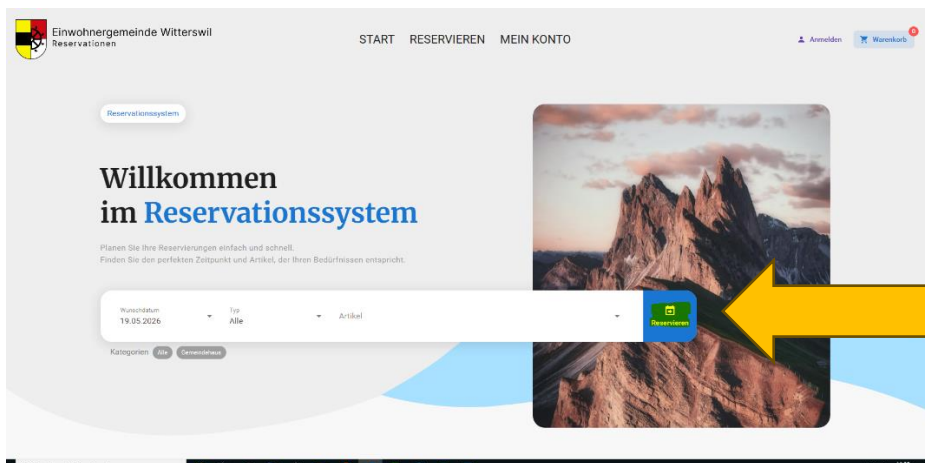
Einwohnergemeinde Witterswil
Reservationen

START RESERVIEREN MEIN KONTO

Anmelden Warenkorb 0

Reservationssystem

Willkommen
im Reservationssystem

Planen Sie Ihre Reservierungen einfach und schnell.
Finden Sie den perfekten Zeitpunkt und Artikel, der Ihren Bedürfnissen entspricht.

Wunschdatum
19.05.2026

Typ
Alle

Artikel

Reservieren

Kategorien Alle Gemeindehaus